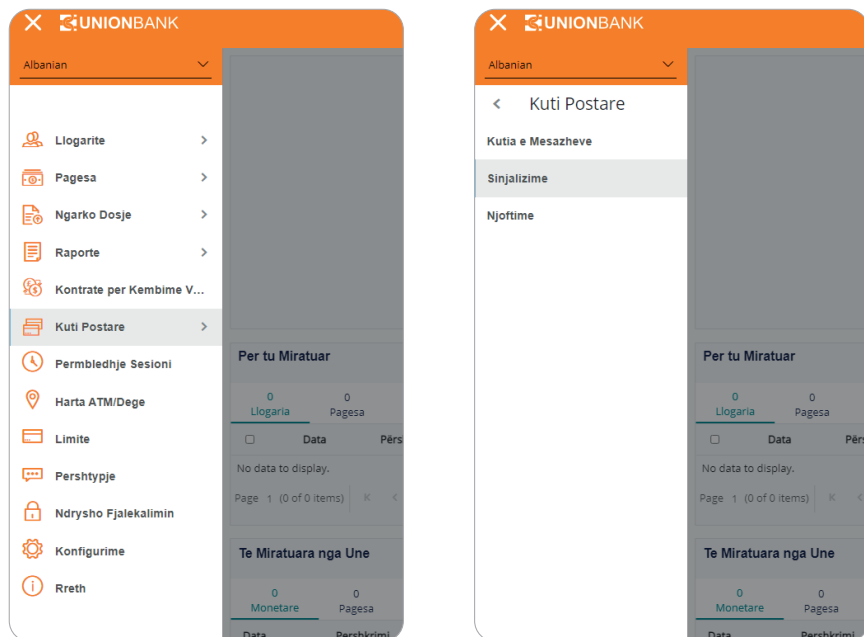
UNIONBANK

Albanian

Llogarite

Pagesa

Ngarko Dosje

Raporte

Kontrate per Kembime V...

Kuti Postare

Permbledhje Sesioni

Harta ATM/Dege

Limite

Pershtypje

Ndrysho Fjalekalimin

Konfigurime

Rreth

Per tu Miratuar

0 Llogaria | 0 Pagesa

Data | Përs

No data to display.

Page 1 (0 of 0 items)

Te Miratuara nga Une

0 Monetare | 0 Pagesa

Data | Pershkrimi

UNIONBANK

Albanian

Kuti Postare

Kutia e Mesazheve

Sinjalizime

Njoftime

Per tu Miratuar

0 Llogaria | 0 Pagesa

Data | Përs

No data to display.

Page 1 (0 of 0 items)

Te Miratuara nga Une

0 Monetare | 0 Pagesa

Data | Pershkrimi